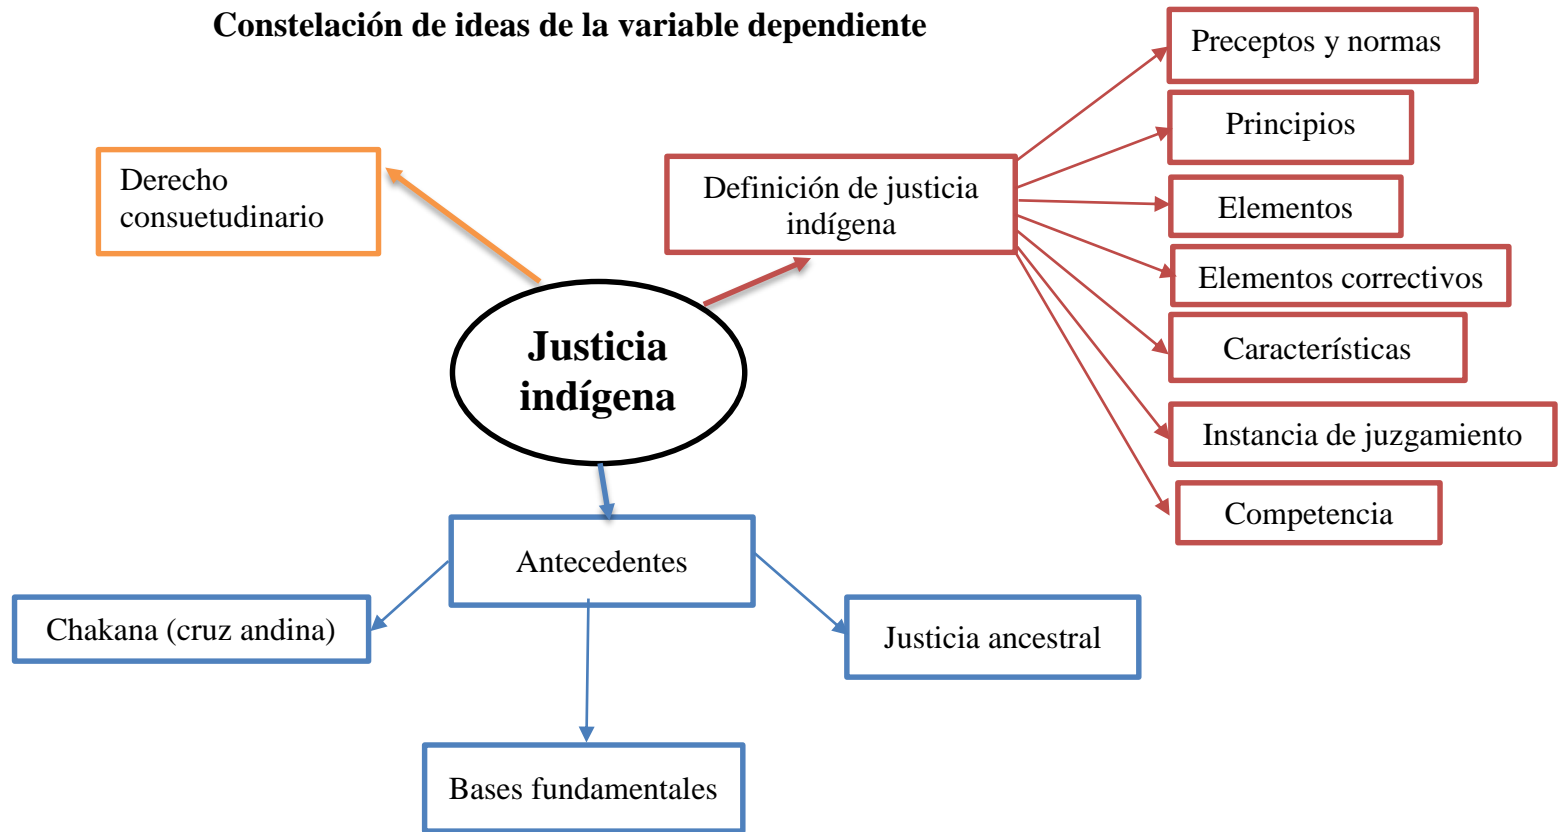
Constelación de ideas de la variable dependiente

Derecho consuetudinario

Definición de justicia indígena

Preceptos y normas

Principios

Elementos

Elementos correctivos

Características

Instancia de juzgamiento

Competencia

Justicia indígena

Antecedentes

Chakana (cruz andina)

Justicia ancestral

Bases fundamentales